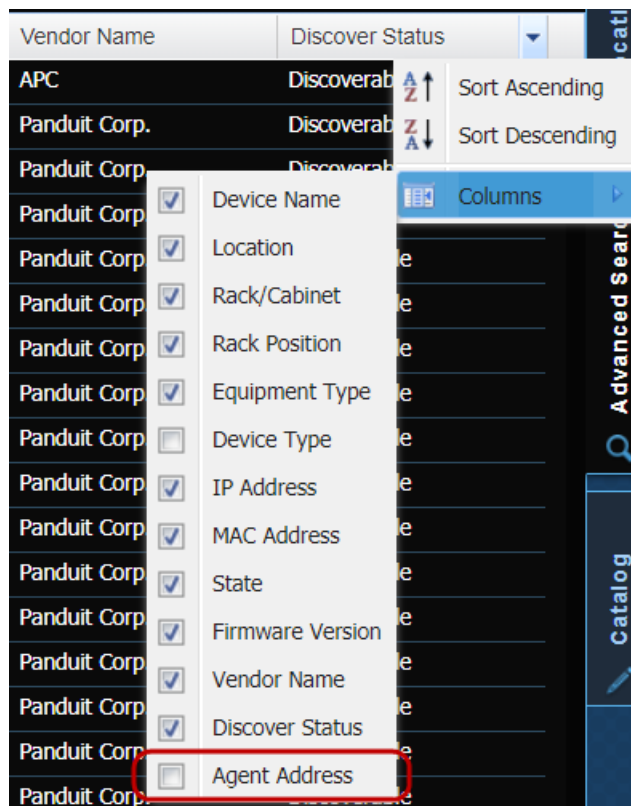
| Vendor Name | Discover Status |
|---|---|
| APC | Discoverab |
| Panduit Corp. | Discoverab |
| Panduit Corp. | Discoverab |
| Panduit Corp | |
| Panduit Corp | le |
| Panduit Corp | le |
| Panduit Corp | le |
| Panduit Corp | le |
| Panduit Corp | le |
| Panduit Corp | le |
| Panduit Corp | le |
| Panduit Corp | le |
| Panduit Corp | le |
| Panduit Corp | le |
| Panduit Corp | le |
| Panduit Corp | le |
| Panduit Corp. | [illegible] |

Sort Ascending
Sort Descending
Columns

Device Name
Location
Rack/Cabinet
Rack Position
Equipment Type
Device Type
IP Address
MAC Address
State
Firmware Version
Vendor Name
Discover Status
Agent Address

Advanced Sear
Catalog